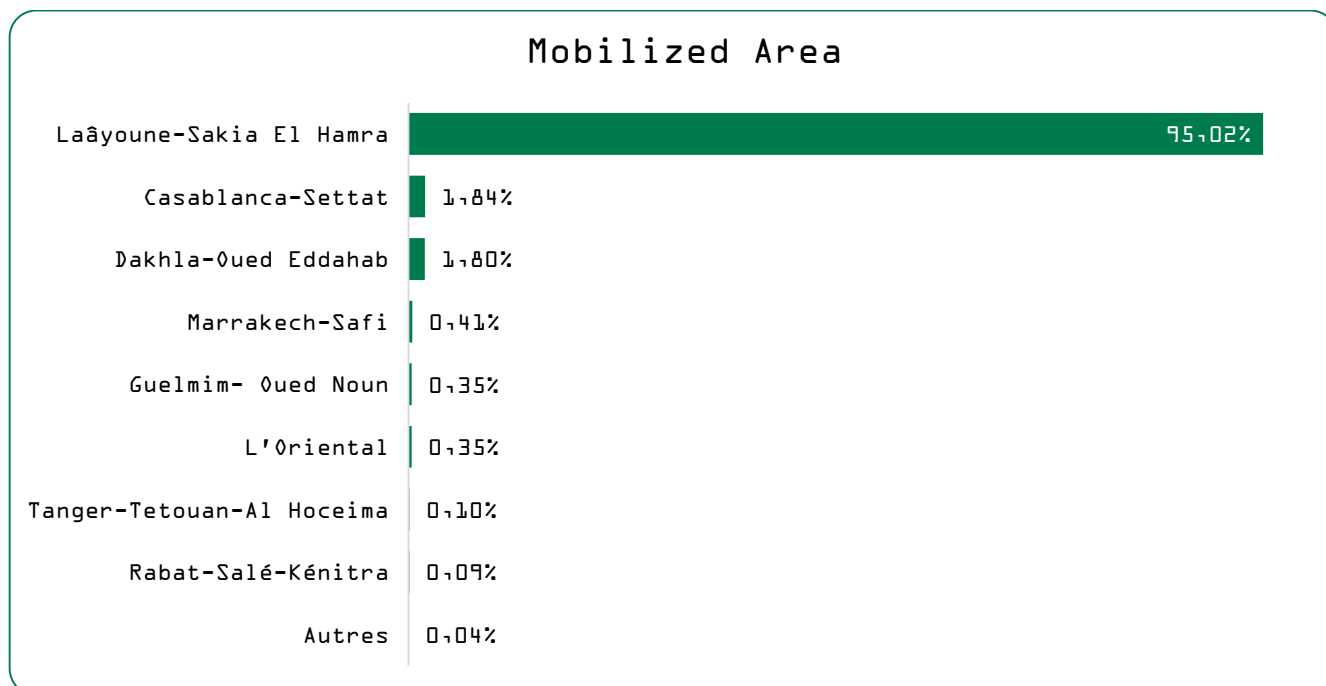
Mobilized Area

| Region | Share |
|---|---|
| Laâyoune-Sakia El Hamra | 95,02% |
| Casablanca-Settat | 1,84% |
| Dakhla-Oued Eddahab | 1,80% |
| Marrakech-Safi | 0,41% |
| Guelmim- Oued Noun | 0,35% |
| L'Oriental | 0,35% |
| Tanger-Tetouan-Al Hoceima | 0,10% |
| Rabat-Salé-Kénitra | 0,09% |
| Autres | 0,04% |